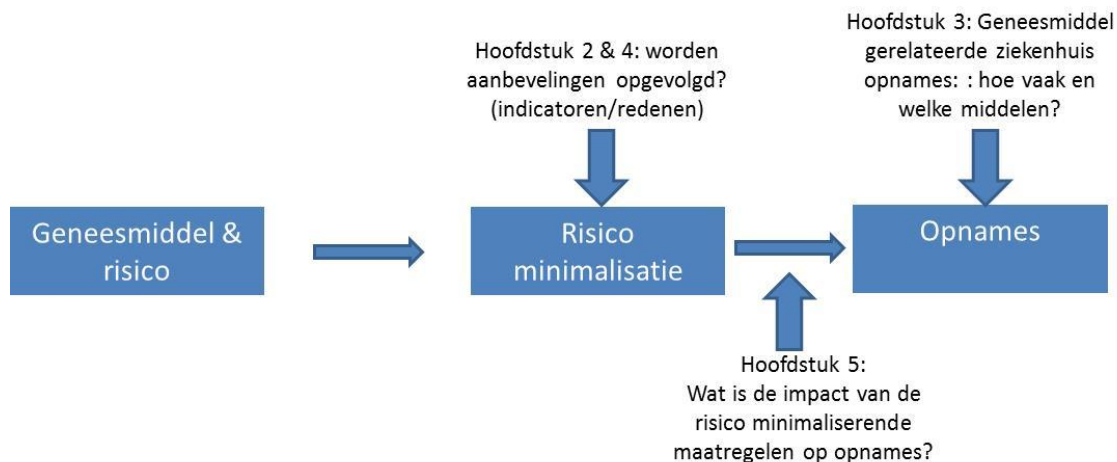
Hoofdstuk 2 & 4: worden aanbevelingen opgevolgd? (indicatoren/redenen)

Hoofdstuk 3: Geneesmiddel gerelateerde ziekenhuis opnames: : hoe vaak en welke middelen?

Geneesmiddel & risico

Risico minimalisatie

Opnames

Hoofdstuk 5:
Wat is de impact van de risico minimaliserende maatregelen op opnames?